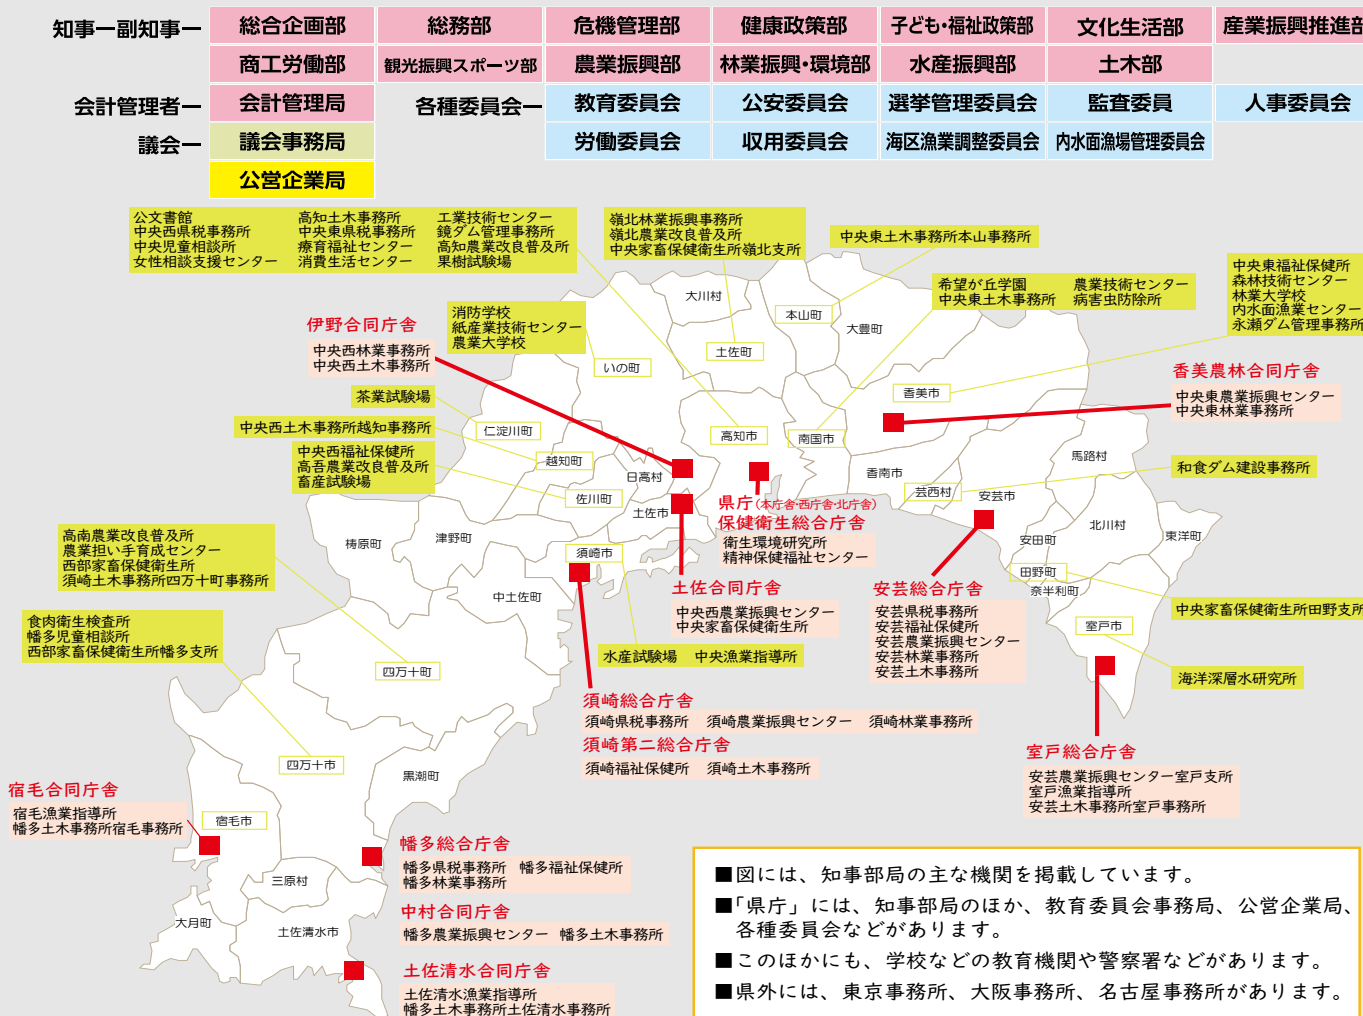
知事ー副知事ー
| 総合企画部 | 総務部 | 危機管理部 | 健康政策部 | 子ども・福祉政策部 | 文化生活部 | 産業振興推進部 |
|---|---|---|---|---|---|---|
| 商工労働部 | 観光振興スポーツ部 | 農業振興部 | 林業振興・環境部 | 水産振興部 | 土木部 | |

会計管理者ー 会計管理局
各種委員会ー
| 教育委員会 | 公安委員会 | 選挙管理委員会 | 監査委員 | 人事委員会 |
|---|---|---|---|---|
| 労働委員会 | 収用委員会 | 海区漁業調整委員会 | 内水面漁場管理委員会 | |

議会ー 議会事務局
公営企業局

公文書館
中央県税事務所
中央児童相談所
女性相談支援センター
高知土木事務所
中央東県税事務所
療育福祉センター
消費生活センター
工業技術センター
鏡ダム管理事務所
高知農業改良普及所
果樹試験場

嶺北林業振興事務所
嶺北農業改良普及所
中央家畜保健衛生所嶺北支所

中央東土木事務所本山事務所

希望が丘学園
中央東土木事務所
農業技術センター
病害虫防除所

中央東福祉保健所
森林技術センター
林業大学校
内水面漁業センター
永瀬ダム管理事務所

伊野合同庁舎
中央西林業事務所
中央西土木事務所

消防学校
紙産業技術センター
農業大学校

茶業試験場
中央西土木事務所越知事務所
中央西福祉保健所
高吾農業改良普及所
畜産試験場

香美農林合同庁舎
中央東農業振興センター
中央東林業事務所

和食ダム建設事務所

大川村
本山町
大豊町
土佐町
いの町
香美市
仁淀川町
高知市
南国市
越知町
日高村
香南市
馬路村
佐川町
芸西村
安芸市
土佐市
北川村
東洋町
梼原町
津野町
須崎市
安田町
田野町
奈半利町
中土佐町
室戸市
四万十町
四万十市
黒潮町
宿毛市
三原村
大月町
土佐清水市

県庁(本庁舎・西庁舎・北庁舎)
保健衛生総合庁舎
衛生環境研究所
精神保健福祉センター

高南農業改良普及所
農業担い手育成センター
西部家畜保健衛生所
須崎土木事務所四万十町事務所

食肉衛生検査所
幡多児童相談所
西部家畜保健衛生所幡多支所

土佐合同庁舎
中央西農業振興センター
中央家畜保健衛生所

安芸総合庁舎
安芸県税事務所
安芸福祉保健所
安芸農業振興センター
安芸林業事務所
安芸土木事務所

中央家畜保健衛生所田野支所

海洋深層水研究所

水産試験場 中央漁業指導所

須崎総合庁舎
須崎県税事務所 須崎農業振興センター 須崎林業事務所
須崎第二総合庁舎
須崎福祉保健所 須崎土木事務所

室戸総合庁舎
安芸農業振興センター室戸支所
室戸漁業指導所
安芸土木事務所室戸事務所

宿毛合同庁舎
宿毛漁業指導所
幡多土木事務所宿毛事務所

幡多総合庁舎
幡多県税事務所 幡多福祉保健所
幡多林業事務所

中村合同庁舎
幡多農業振興センター 幡多土木事務所

土佐清水合同庁舎
土佐清水漁業指導所
幡多土木事務所土佐清水事務所

■図には、知事部局の主な機関を掲載しています。
■「県庁」には、知事部局のほか、教育委員会事務局、公営企業局、各種委員会などがあります。
■このほかにも、学校などの教育機関や警察署などがあります。
■県外には、東京事務所、大阪事務所、名古屋事務所があります。